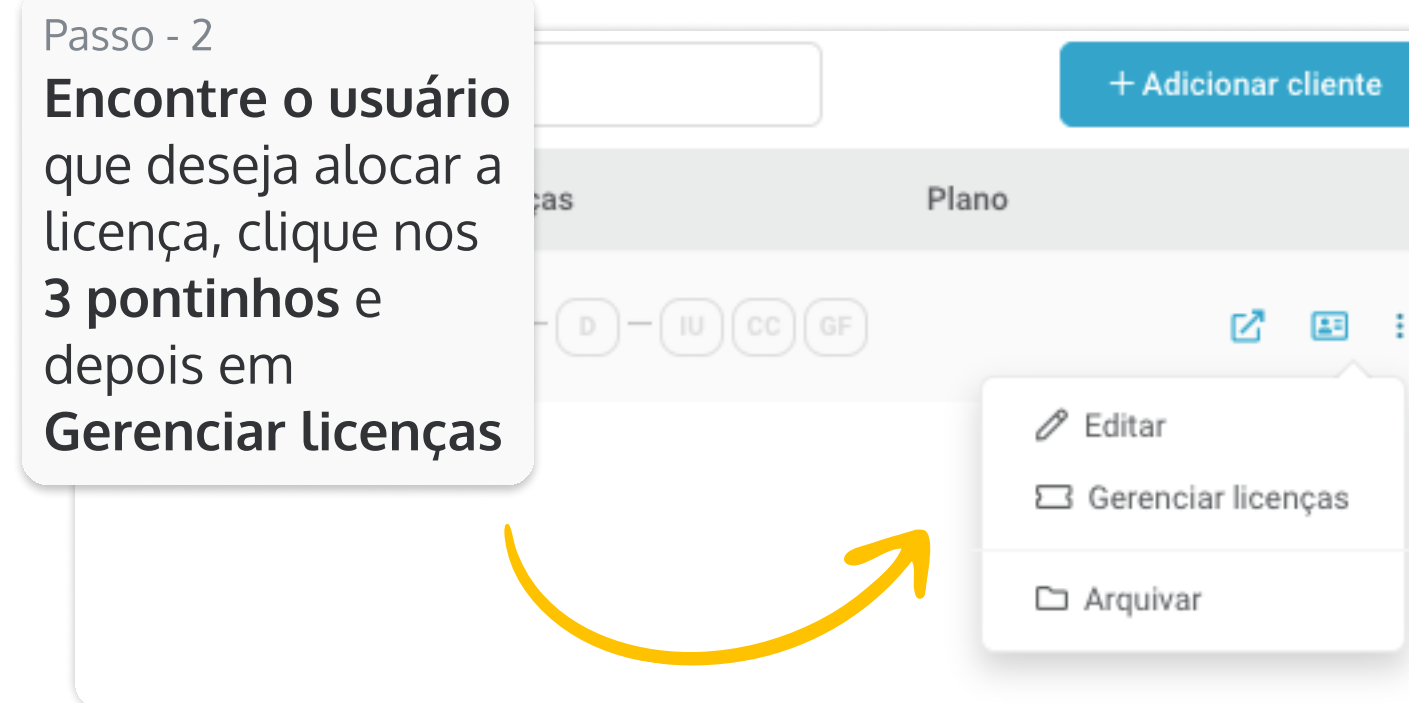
Passo - 2

**Encontre o usuário** que deseja alocar a licença, clique nos **3 pontinhos** e depois em **Gerenciar licenças**

+ Adicionar cliente

ças

Plano

D IU CC GF

Editar

Gerenciar licenças

Arquivar